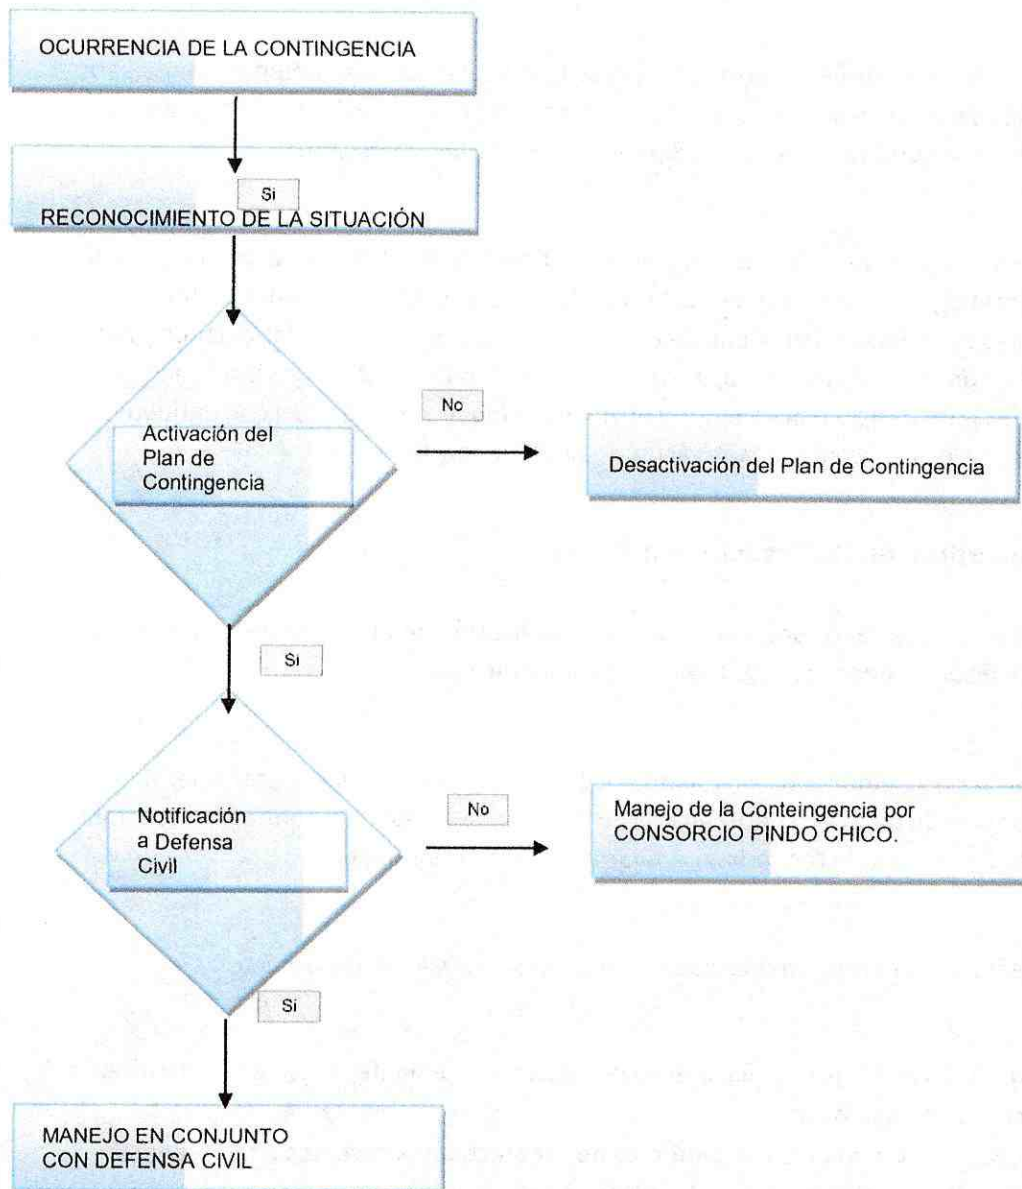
OCURRENCIA DE LA CONTINGENCIA

Si

RECONOCIMIENTO DE LA SITUACIÓN

Activación del Plan de Contingencia

No

Desactivación del Plan de Contingencia

Si

Notificación a Defensa Civil

No

Manejo de la Conteingencia por CONSORCIO PINDO CHICO.

Si

MANEJO EN CONJUNTO CON DEFENSA CIVIL